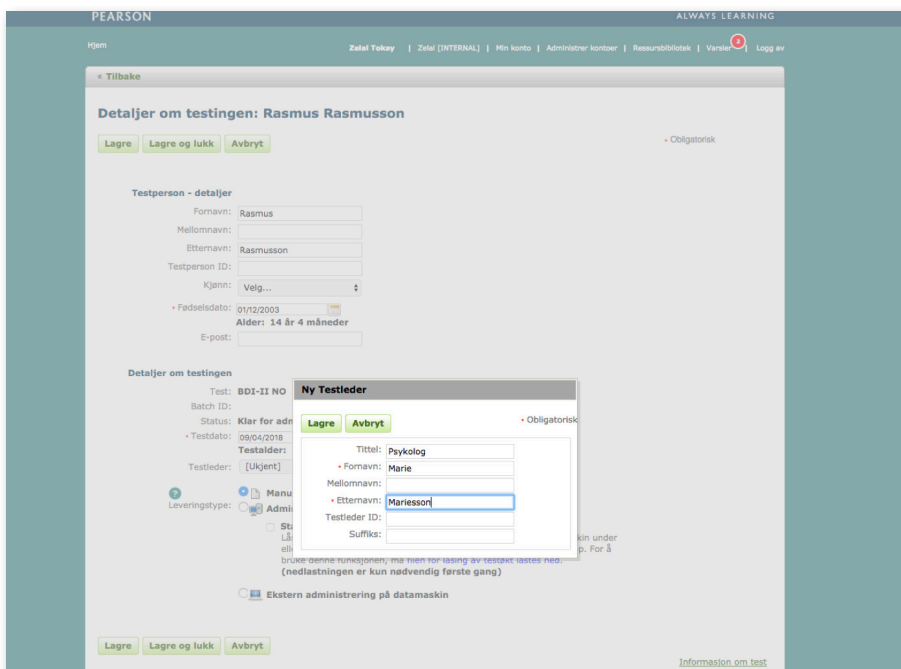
PEARSON
ALWAYS LEARNING

Hjem
Zelal Tokay | Zelal [INTERNAL] | Min konto | Administrer kontoer | Ressursbibliotek | Varsler 2 | Logg av

« Tilbake

Detaljer om testingen: Rasmus Rasmusson

Lagre
Lagre og lukk
Avbryt

• Obligatorisk

Testperson - detaljer
Fornavn: Rasmus
Mellomnavn:
Etternavn: Rasmusson
Testperson ID:
Kjønn: Velg...
• Fødselsdato: 01/12/2003
Alder: 14 år 4 måneder
E-post:

Detaljer om testingen
Test: BDI-II NO
Batch ID:
Status: Klar for adm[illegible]
• Testdato: 09/04/2018
Testalder: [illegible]
Testleder: [Ukjent]
Leveringstype:
Manu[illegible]
Admi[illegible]
Sta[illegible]
Lå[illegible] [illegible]kin under
ell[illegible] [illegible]p. For å
bruke denne funksjonen, må filen for låsing av testakt lastes ned.
(nedlastningen er kun nødvendig første gang)
Ekstern administrering på datamaskin

Ny Testleder
Lagre
Avbryt
• Obligatorisk
Tittel: Psykolog
• Fornavn: Marie
Mellomnavn:
• Etternavn: Mariesson
Testleder ID:
Suffiks:

Lagre
Lagre og lukk
Avbryt

Informasjon om test